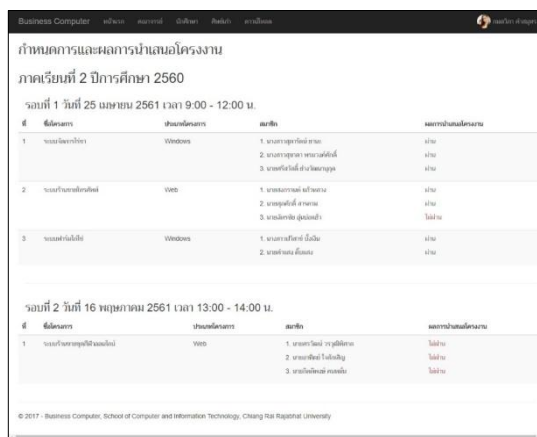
Business Computer หน้าแรก คณาจารย์ นักศึกษา ศิษย์เก่า ดาวน์โหลด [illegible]

กำหนดการและผลการนำเสนอโครงงาน

ภาคเรียนที่ 2 ปีการศึกษา 2560

รอบที่ 1 วันที่ 25 เมษายน 2561 เวลา 9:00 - 12:00 น.

| ที่ | ชื่อโครงการ | ประเภทโครงการ | สมาชิก | ผลการนำเสนอโครงงาน |
|---|---|---|---|---|
| 1 | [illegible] | Windows | 1. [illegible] | ผ่าน |
| | | | 2. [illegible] | ผ่าน |
| | | | 3. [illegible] | ผ่าน |
| 2 | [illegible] | Web | 1. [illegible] | ผ่าน |
| | | | 2. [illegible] | ผ่าน |
| | | | 3. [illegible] | ไม่ผ่าน |
| 3 | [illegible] | Windows | 1. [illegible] | ผ่าน |
| | | | 2. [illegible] | ผ่าน |

รอบที่ 2 วันที่ 16 พฤษภาคม 2561 เวลา 13:00 - 14:00 น.

| ที่ | ชื่อโครงการ | ประเภทโครงการ | สมาชิก | ผลการนำเสนอโครงงาน |
|---|---|---|---|---|
| 1 | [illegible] | Web | 1. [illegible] | ไม่ผ่าน |
| | | | 2. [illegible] | ไม่ผ่าน |
| | | | 3. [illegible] | ไม่ผ่าน |

© 2017 - Business Computer, School of Computer and Information Technology, Chiang Rai Rajabhat University